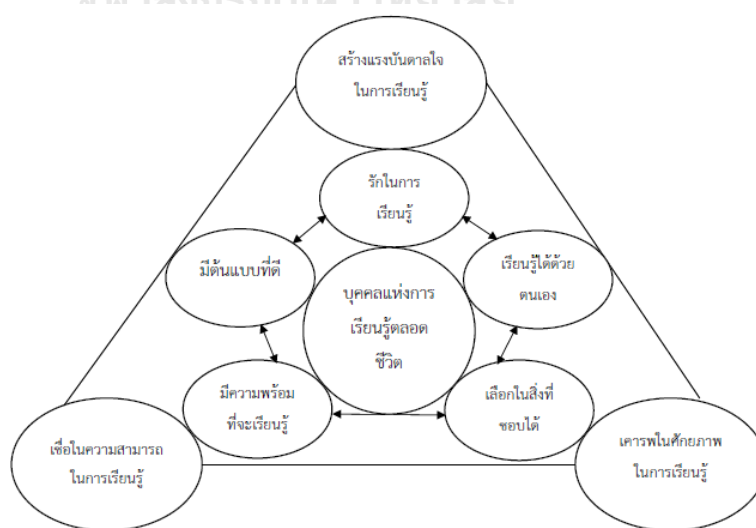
สร้างแรงบันดาลใจ
ในการเรียนรู้

รักในการ
เรียนรู้

มีต้นแบบที่ดี

เรียนรู้ได้ด้วย
ตนเอง

บุคคลแห่งการ
เรียนรู้ตลอด
ชีวิต

มีความพร้อม
ที่จะเรียนรู้

เลือกในสิ่งที่
ชอบได้

เชื่อในความสามารถ
ในการเรียนรู้

เคารพในศักยภาพ
ในการเรียนรู้